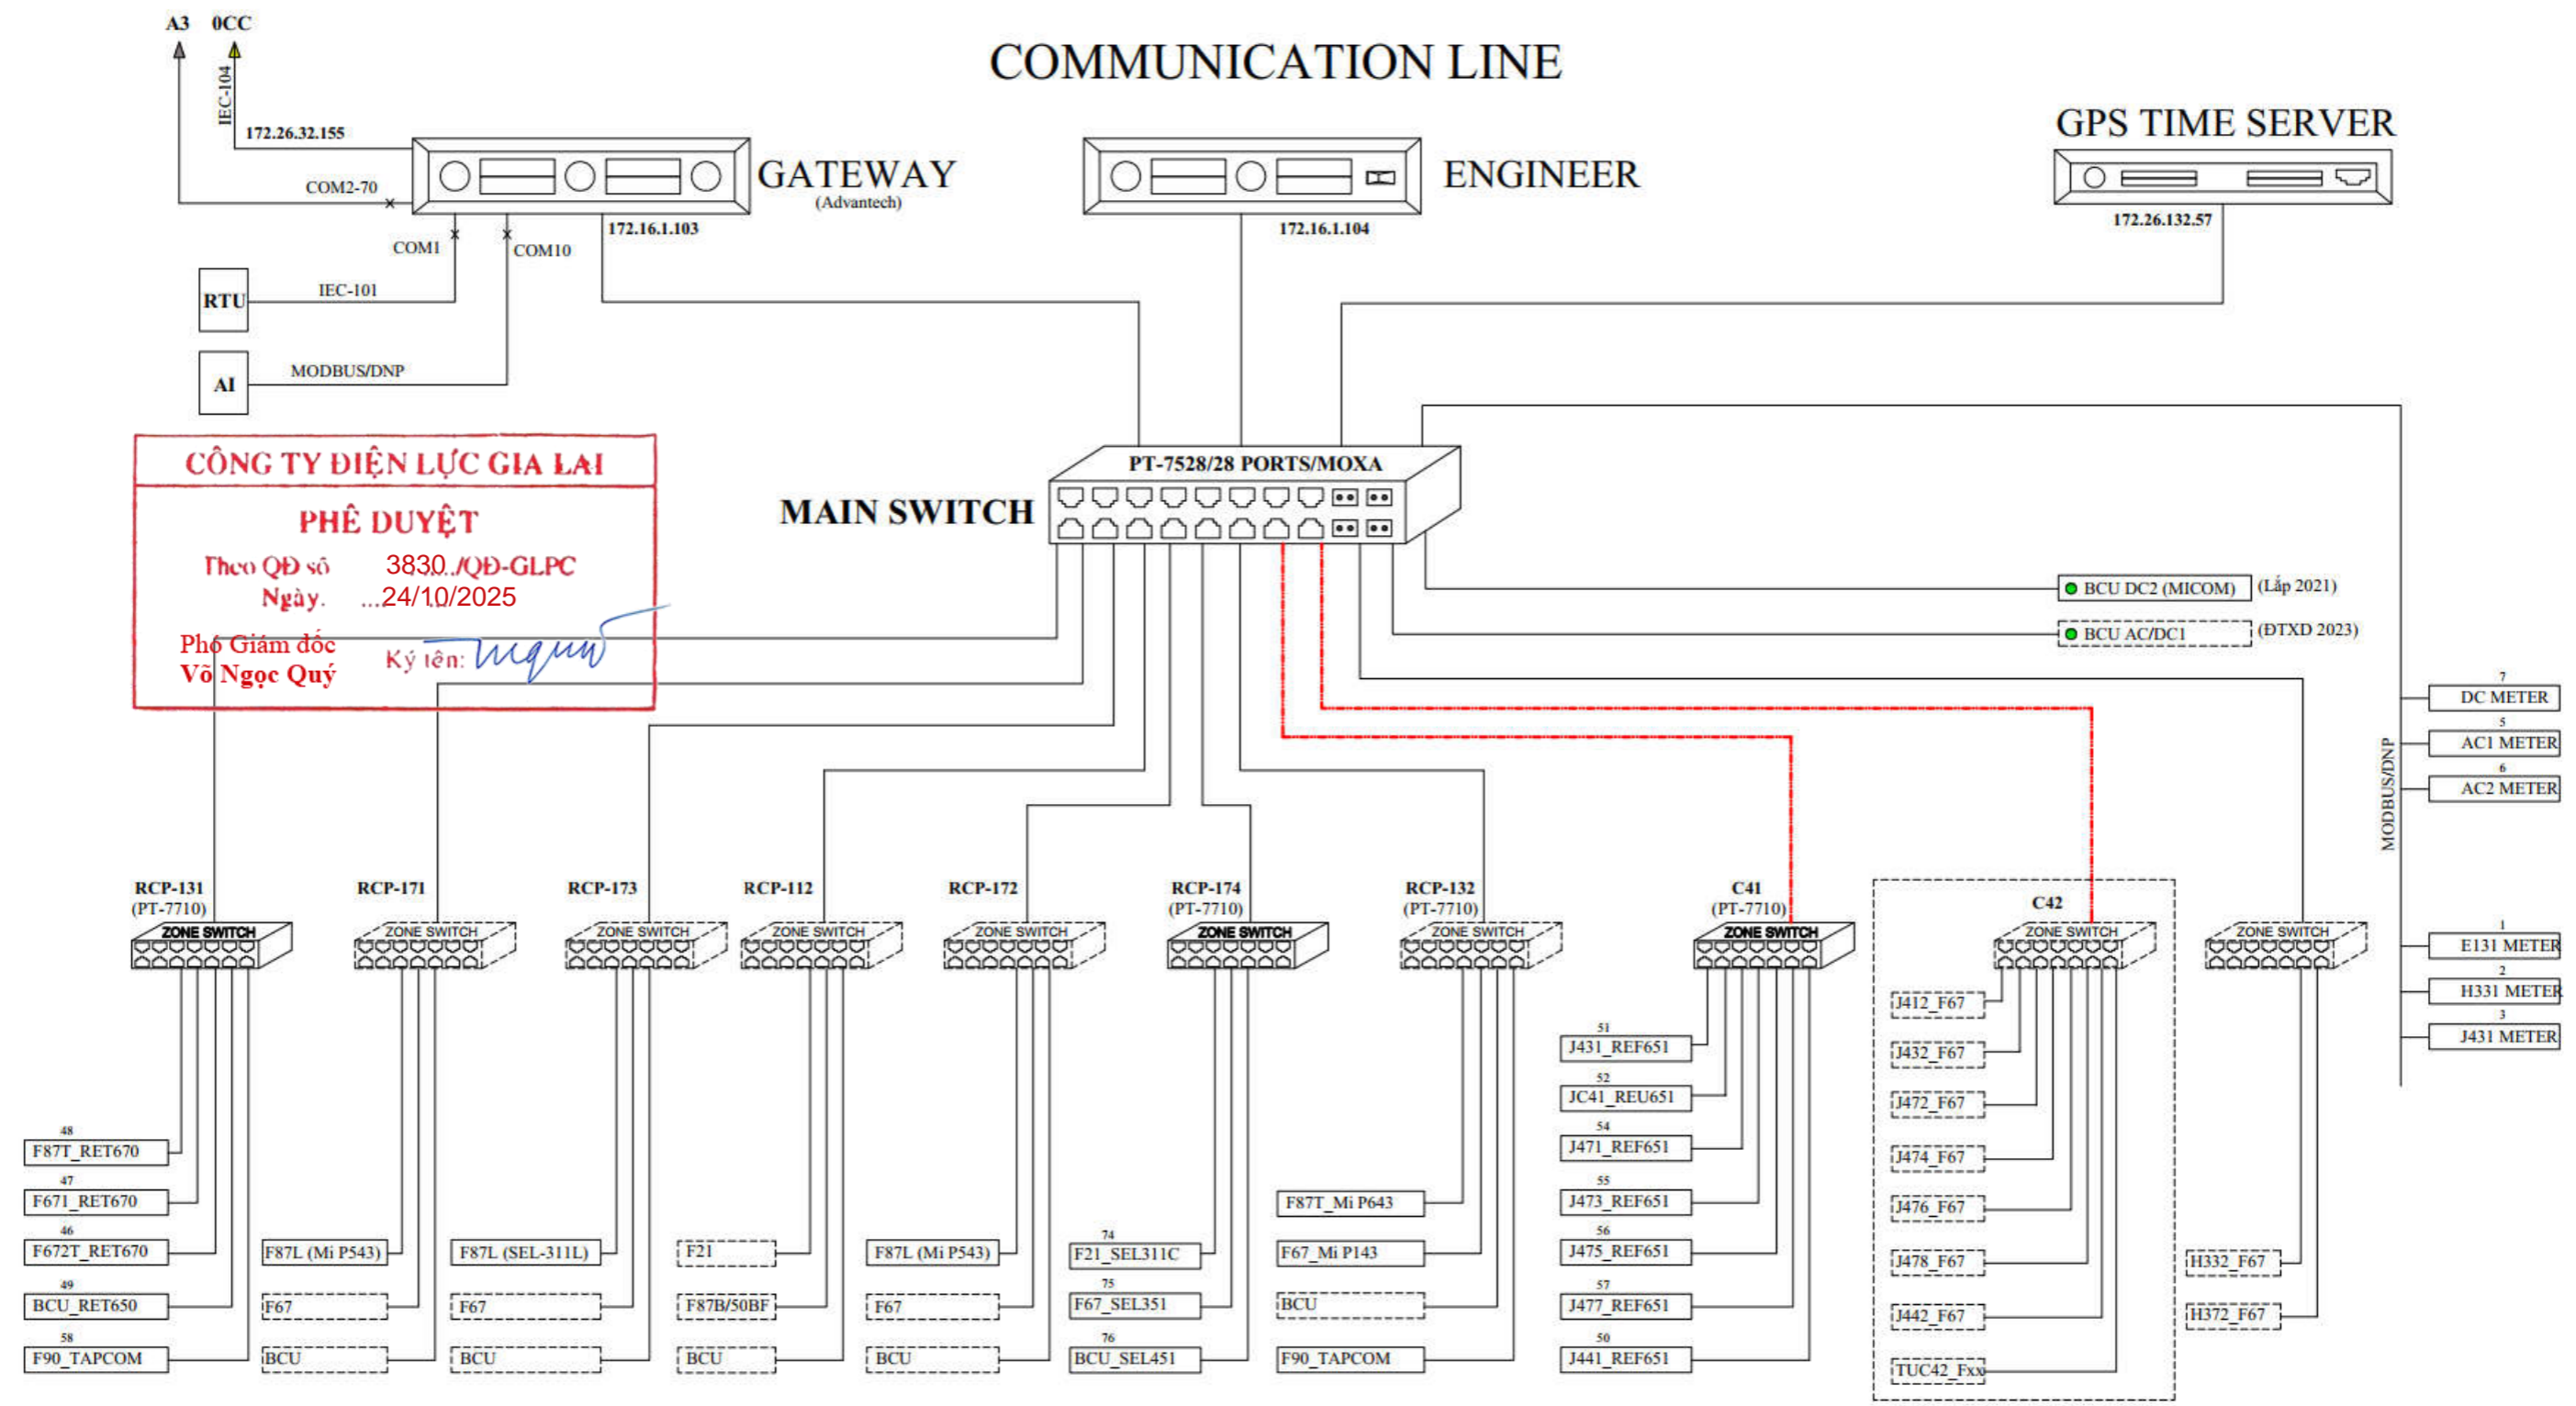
A3 0CC

COMMUNICATION LINE

IEC-104

172.26.32.155

GATEWAY
(Advantech)

ENGINEER

GPS TIME SERVER

COM2-70

COM1

COM10

172.16.1.103

172.16.1.104

172.26.132.57

RTU

IEC-101

AI

MODBUS/DNP

CÔNG TY ĐIỆN LỰC GIA LAI
PHÊ DUYỆT
Theo QĐ số 3830../QĐ-GLPC
Ngày. ...24/10/2025
Phó Giám đốc
Võ Ngọc Quý
Ký tên:

PT-7528/28 PORTS/MOXA

MAIN SWITCH

BCU DC2 (MICOM) (Lắp 2021)

BCU AC/DC1 (ĐTXD 2023)

MODBUS/DNP

7 DC METER
5 AC1 METER
6 AC2 METER

1 E131 METER
2 H331 METER
3 J431 METER

RCP-131
(PT-7710)
ZONE SWITCH

RCP-171
ZONE SWITCH

RCP-173
ZONE SWITCH

RCP-112
ZONE SWITCH

RCP-172
ZONE SWITCH

RCP-174
(PT-7710)
ZONE SWITCH

RCP-132
(PT-7710)
ZONE SWITCH

C41
(PT-7710)
ZONE SWITCH

C42
ZONE SWITCH

ZONE SWITCH

48 F87T_RET670
47 F671_RET670
46 F672T_RET670
49 BCU_RET650
58 F90_TAPCOM

F87L (Mi P543)
F67
BCU

F87L (SEL-311L)
F67
BCU

F21
F87B/50BF
BCU

F87L (Mi P543)
F67
BCU

74 F21_SEL311C
75 F67_SEL351
76 BCU_SEL451

F87T_Mi P643
F67_Mi P143
BCU
F90_TAPCOM

51 J431_REF651
52 JC41_REU651
54 J471_REF651
55 J473_REF651
56 J475_REF651
57 J477_REF651
50 J441_REF651

J412_F67
J432_F67
J472_F67
J474_F67
J476_F67
J478_F67
J442_F67
TUC42_Fxx

H332_F67
H372_F67